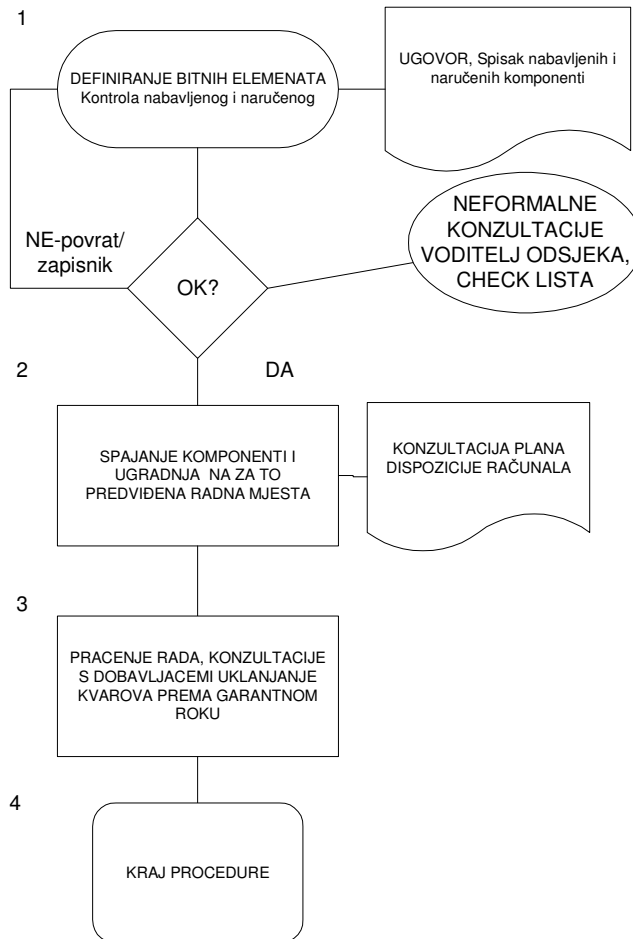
1

DEFINIRANJE BITNIH ELEMENATA
Kontrola nabavljenog i naručenog

UGOVOR, Spisak nabavljenih i naručenih komponenti

NE-povrat/
zapisnik

OK?

NEFORMALNE KONZULTACIJE VODITELJ ODSJEKA, CHECK LISTA

2

DA

SPAJANJE KOMPONENTI I UGRADNJA NA ZA TO PREDVIĐENA RADNA MJESTA

KONZULTACIJA PLANA DISPOZICIJE RAČUNALA

3

PRACENJE RADA, KONZULTACIJE S DOBAVLJACEMI UKLANJANJE KVAROVA PREMA GARANTNOM ROKU

4

KRAJ PROCEDURE